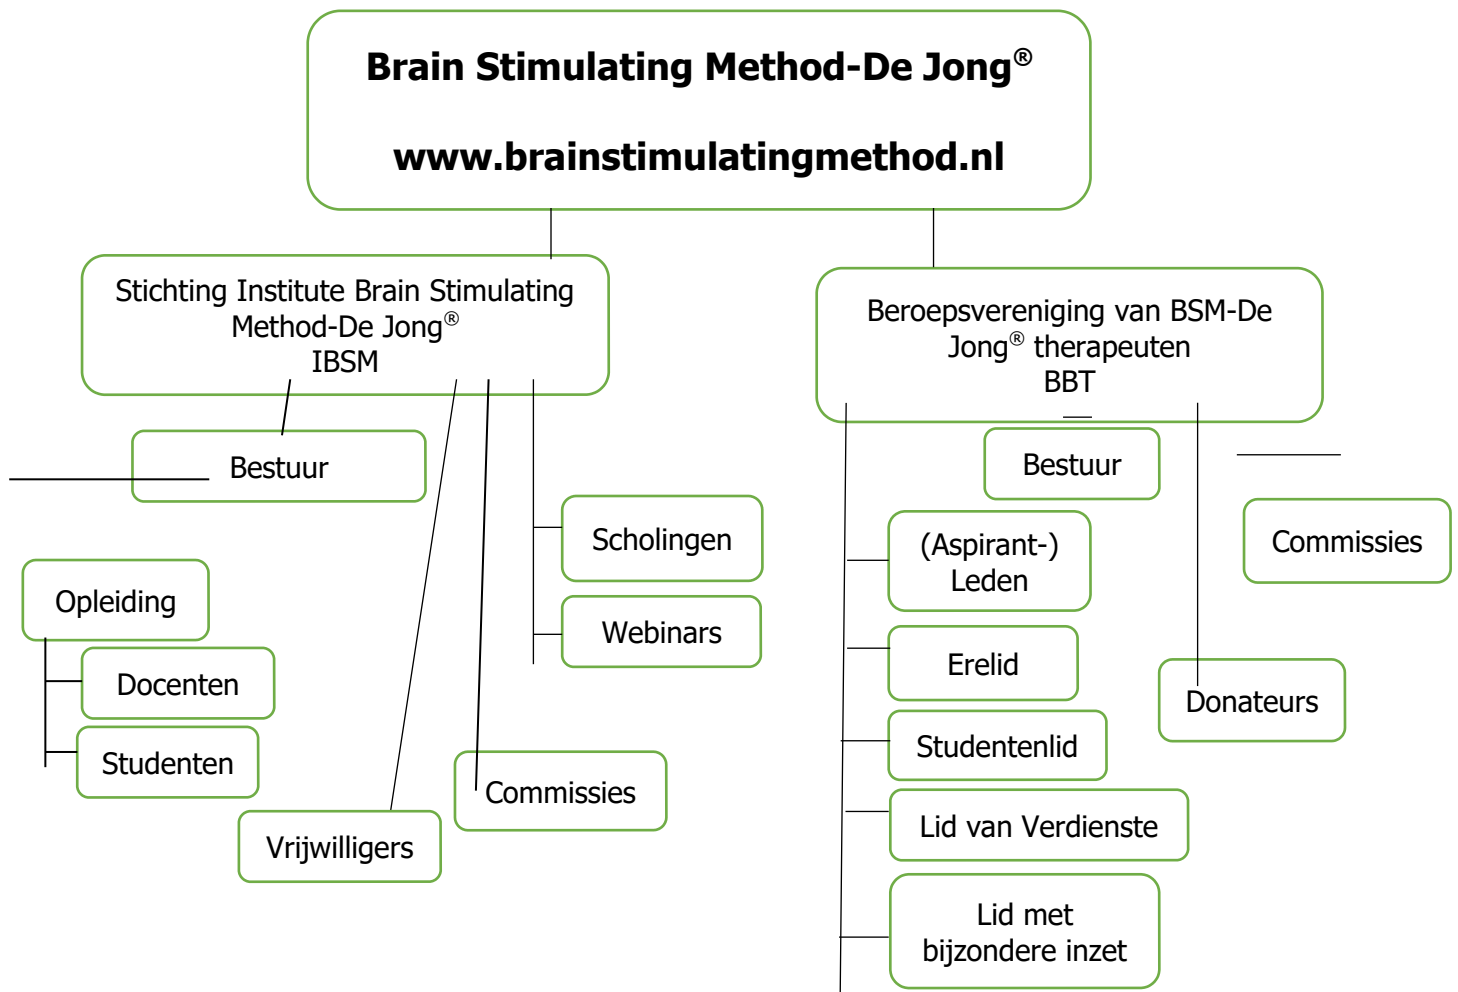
Brain Stimulating Method-De Jong®

www.brainstimulatingmethod.nl

Stichting Institute Brain Stimulating Method-De Jong®
IBSM

Bestuur

Opleiding

Docenten

Studenten

Vrijwilligers

Commissies

Scholingen

Webinars

Beroepsvereniging van BSM-De Jong® therapeuten
BBT

Bestuur

(Aspirant-) Leden

Erelid

Studentenlid

Lid van Verdienste

Lid met bijzondere inzet

Commissies

Donateurs